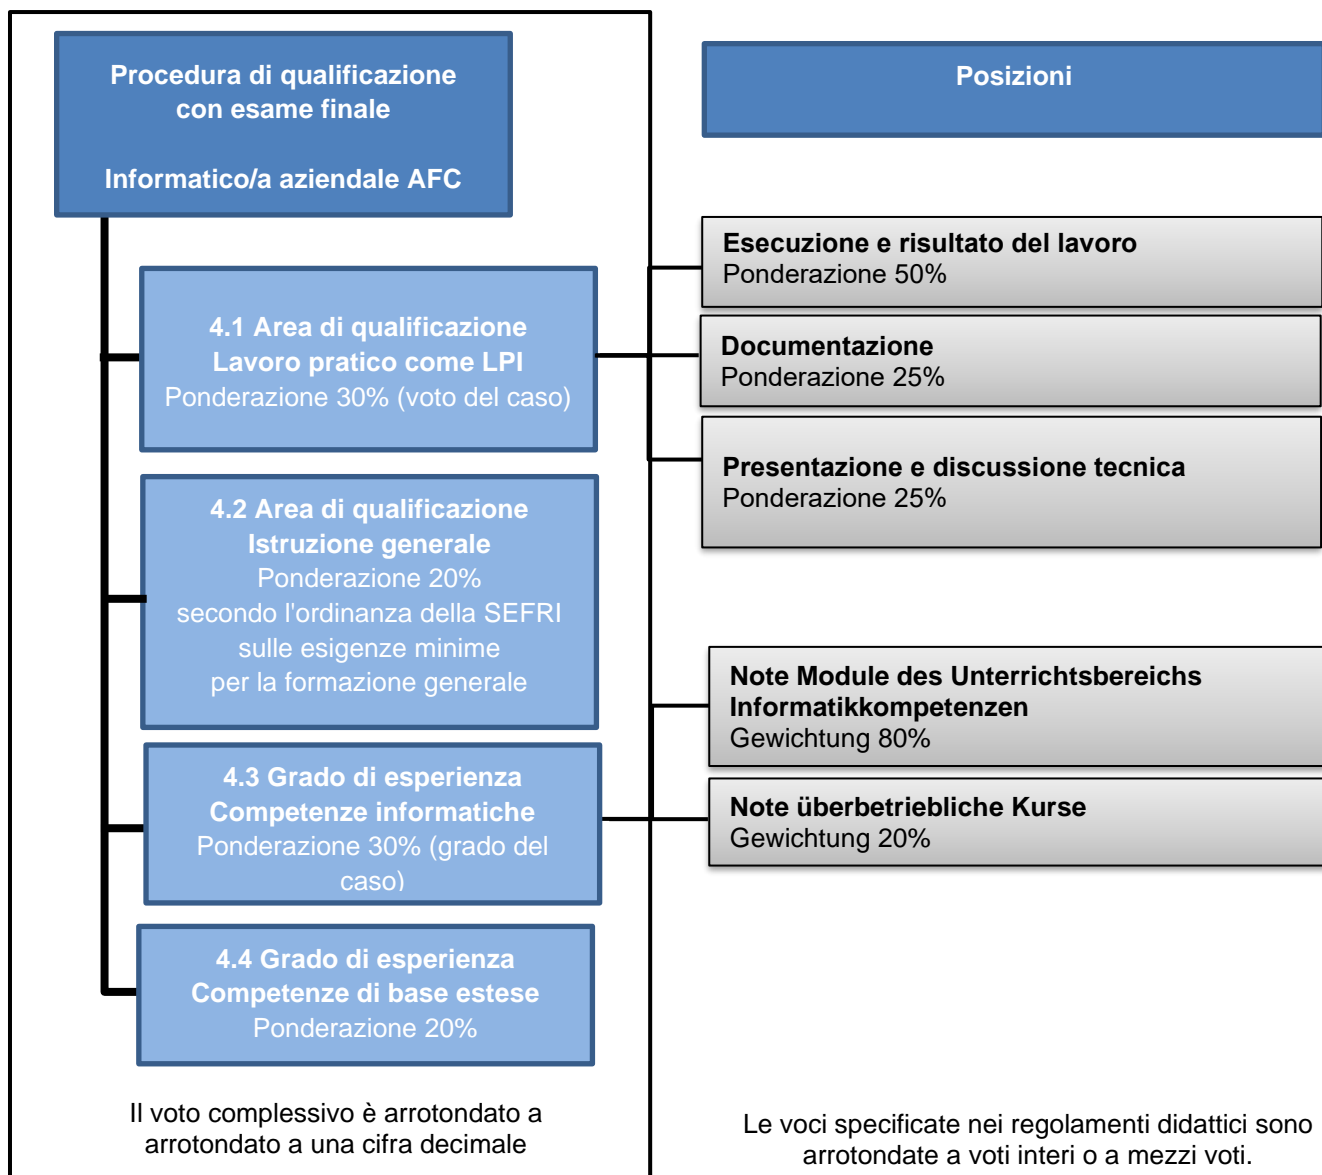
Procedura di qualificazione con esame finale

Informatico/a aziendale AFC

Posizioni

4.1 Area di qualificazione Lavoro pratico come LPI
Ponderazione 30% (voto del caso)

Esecuzione e risultato del lavoro
Ponderazione 50%

Documentazione
Ponderazione 25%

Presentazione e discussione tecnica
Ponderazione 25%

4.2 Area di qualificazione Istruzione generale
Ponderazione 20%
secondo l'ordinanza della SEFRI sulle esigenze minime per la formazione generale

4.3 Grado di esperienza Competenze informatiche
Ponderazione 30% (grado del caso)

Note Module des Unterrichtsbereichs Informatikkompetenzen
Gewichtung 80%

Note überbetriebliche Kurse
Gewichtung 20%

4.4 Grado di esperienza Competenze di base estese
Ponderazione 20%

Il voto complessivo è arrotondato a arrotondato a una cifra decimale

Le voci specificate nei regolamenti didattici sono arrotondate a voti interi o a mezzi voti.